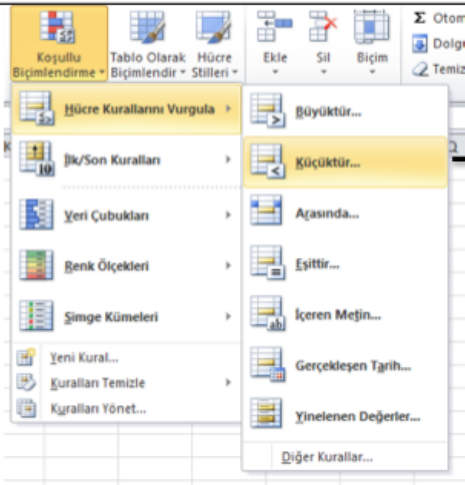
Koşullu Biçimlendirme ▾
Tablo Olarak Biçimlendir ▾
Hücre Stilleri ▾
Ekle
Sil
Biçim
Σ Otom
Dolgı
Temiz

Hücre Kurallarını Vurgula
İlk/Son Kuralları
Veri Çubukları
Renk Ölçekleri
Simge Kümeleri
Yeni Kural...
Kuralları Temizle
Kuralları Yönet...

Büyüktür...
Küçüktür...
Arasında...
Eşittir...
İçeren Metin...
Gerçekleşen Tarih...
Yinelenen Değerler...
Diğer Kurallar...